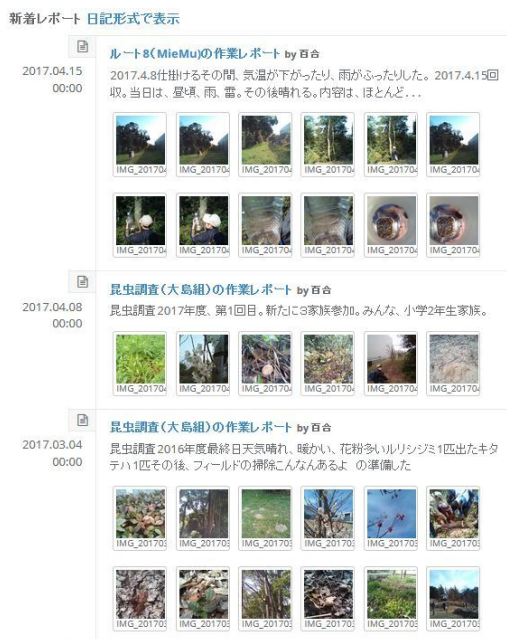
新着レポート 日記形式で表示

2017.04.15
00:00

ルート8(MieMu)の作業レポート by 百合

2017.4.8仕掛けるその間、気温が下がったり、雨がふったりした。2017.4.15回収。当日は、昼頃、雨、雷。その後晴れる。内容は、ほとんど...

IMG_201704
IMG_201704
IMG_201704
IMG_201704
IMG_201704
IMG_201704
IMG_201704
IMG_201704
IMG_201704
IMG_201704
IMG_201704
IMG_201704

2017.04.08
00:00

昆虫調査(大島組)の作業レポート by 百合

昆虫調査2017年度、第1回目。新たに3家族参加。みんな、小学2年生家族。

IMG_201704
IMG_201704
IMG_201704
IMG_201704
IMG_201704
IMG_201704

2017.03.04
00:00

昆虫調査(大島組)の作業レポート by 百合

昆虫調査 2016年度最終日天気晴れ、暖かい、花粉多いルリシジミ1匹出たキタテハ1匹その後、フィールドの掃除こんなんあるよ の準備した

IMG_201703
IMG_201703
IMG_201703
IMG_201703
IMG_201703
IMG_201703
IMG_201703
IMG_201703
IMG_201703
IMG_201703
IMG_201703
IMG_201703